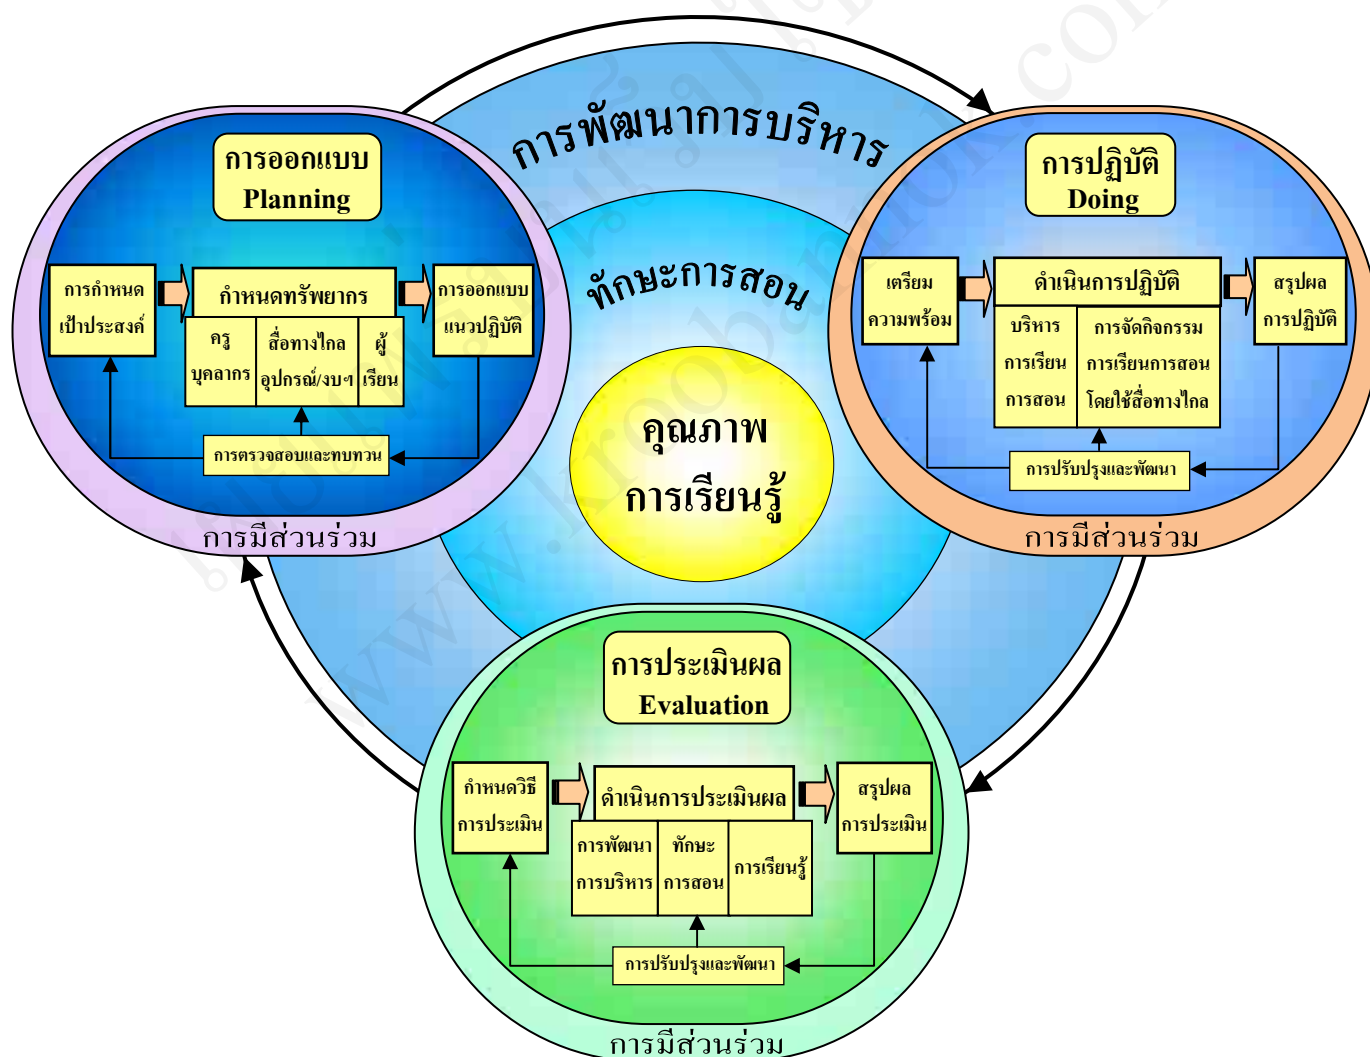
การพัฒนาการบริหาร

ทักษะการสอน

คุณภาพ
การเรียนรู้

การออกแบบ
Planning

การกำหนด
เป้าประสงค์

กำหนดทรัพยากร

| ครู บุคลากร | สื่อทางไกล อุปกรณ์/งบฯ | ผู้เรียน |
|---|---|---|

การออกแบบ
แนวปฏิบัติ

การตรวจสอบและทบทวน

การมีส่วนร่วม

การปฏิบัติ
Doing

เตรียม
ความพร้อม

ดำเนินการปฏิบัติ

| บริหาร การเรียน การสอน | การจัดกิจกรรม การเรียนการสอน โดยใช้สื่อทางไกล |
|---|---|

สรุปผล
การปฏิบัติ

การปรับปรุงและพัฒนา

การมีส่วนร่วม

การประเมินผล
Evaluation

กำหนดวิธี
การประเมิน

ดำเนินการประเมินผล

| การพัฒนา การบริหาร | ทักษะ การสอน | การเรียนรู้ |
|---|---|---|

สรุปผล
การประเมิน

การปรับปรุงและพัฒนา

การมีส่วนร่วม

www.kroobannok.com